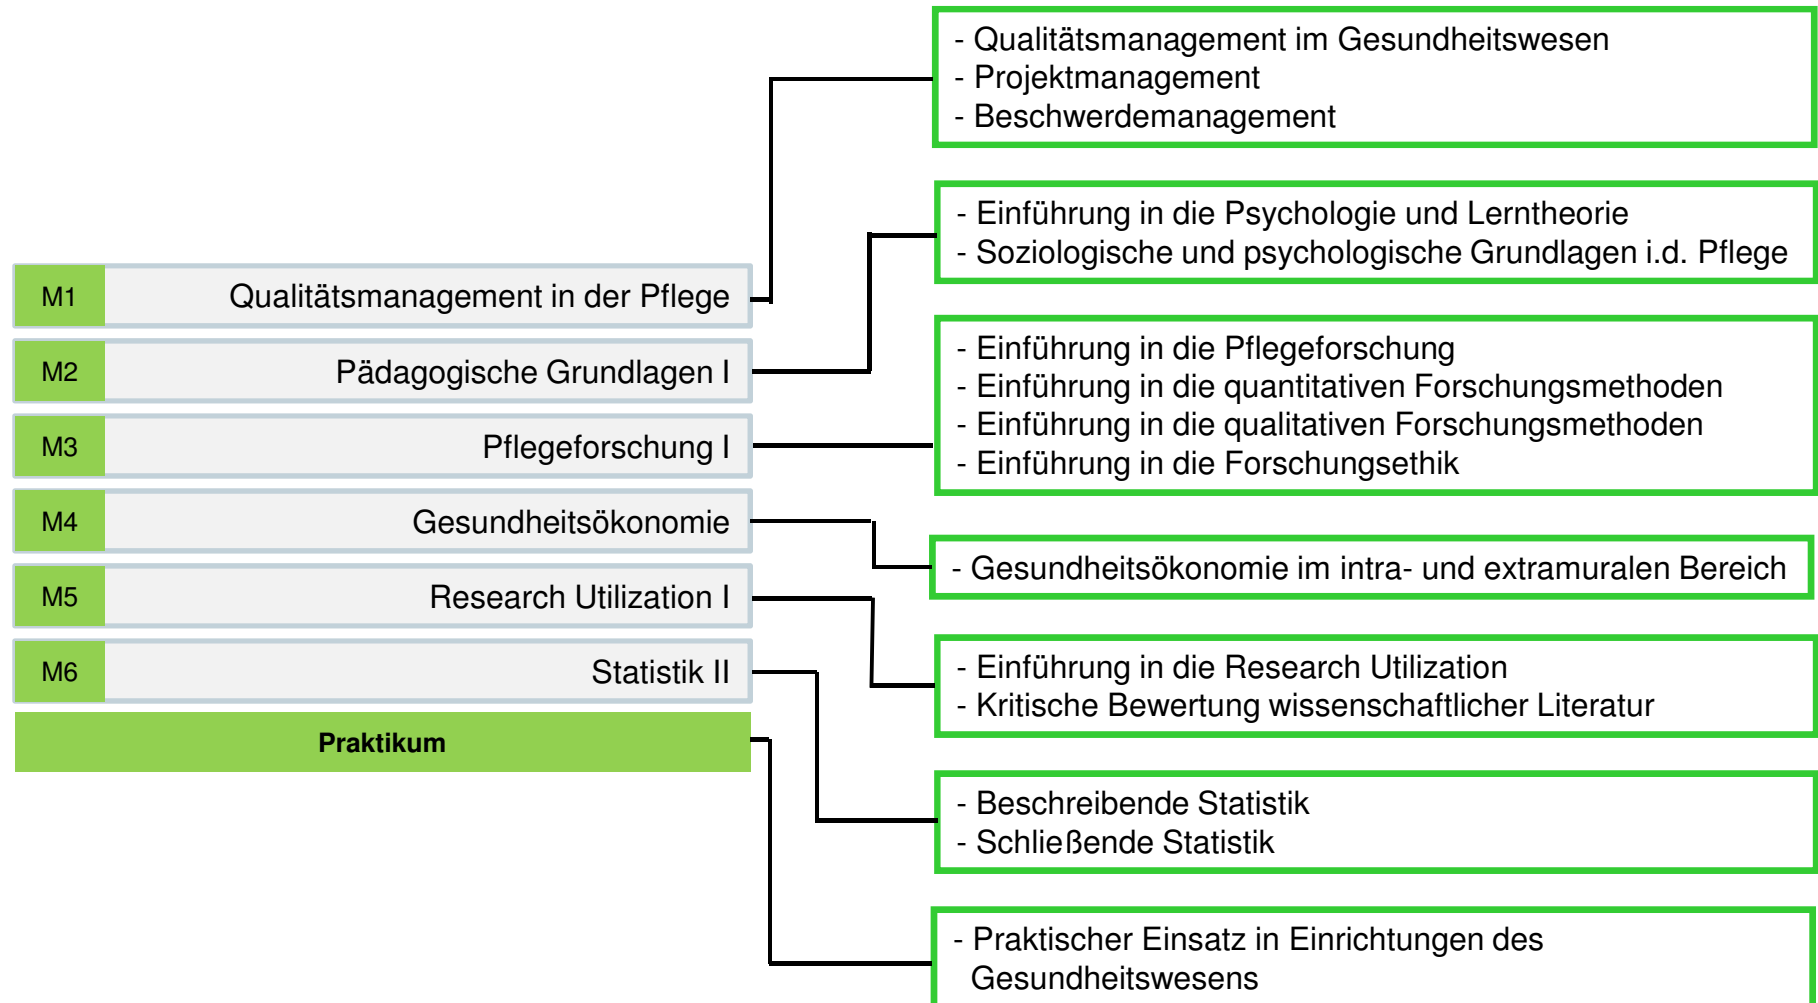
M1 Qualitätsmanagement in der Pflege

M2 Pädagogische Grundlagen I

M3 Pflegeforschung I

M4 Gesundheitsökonomie

M5 Research Utilization I

M6 Statistik II

Praktikum

- Qualitätsmanagement im Gesundheitswesen
- Projektmanagement
- Beschwerdemanagement

- Einführung in die Psychologie und Lerntheorie
- Soziologische und psychologische Grundlagen i.d. Pflege

- Einführung in die Pflegeforschung
- Einführung in die quantitativen Forschungsmethoden
- Einführung in die qualitativen Forschungsmethoden
- Einführung in die Forschungsethik

- Gesundheitsökonomie im intra- und extramuralen Bereich

- Einführung in die Research Utilization
- Kritische Bewertung wissenschaftlicher Literatur

- Beschreibende Statistik
- Schließende Statistik

- Praktischer Einsatz in Einrichtungen des Gesundheitswesens